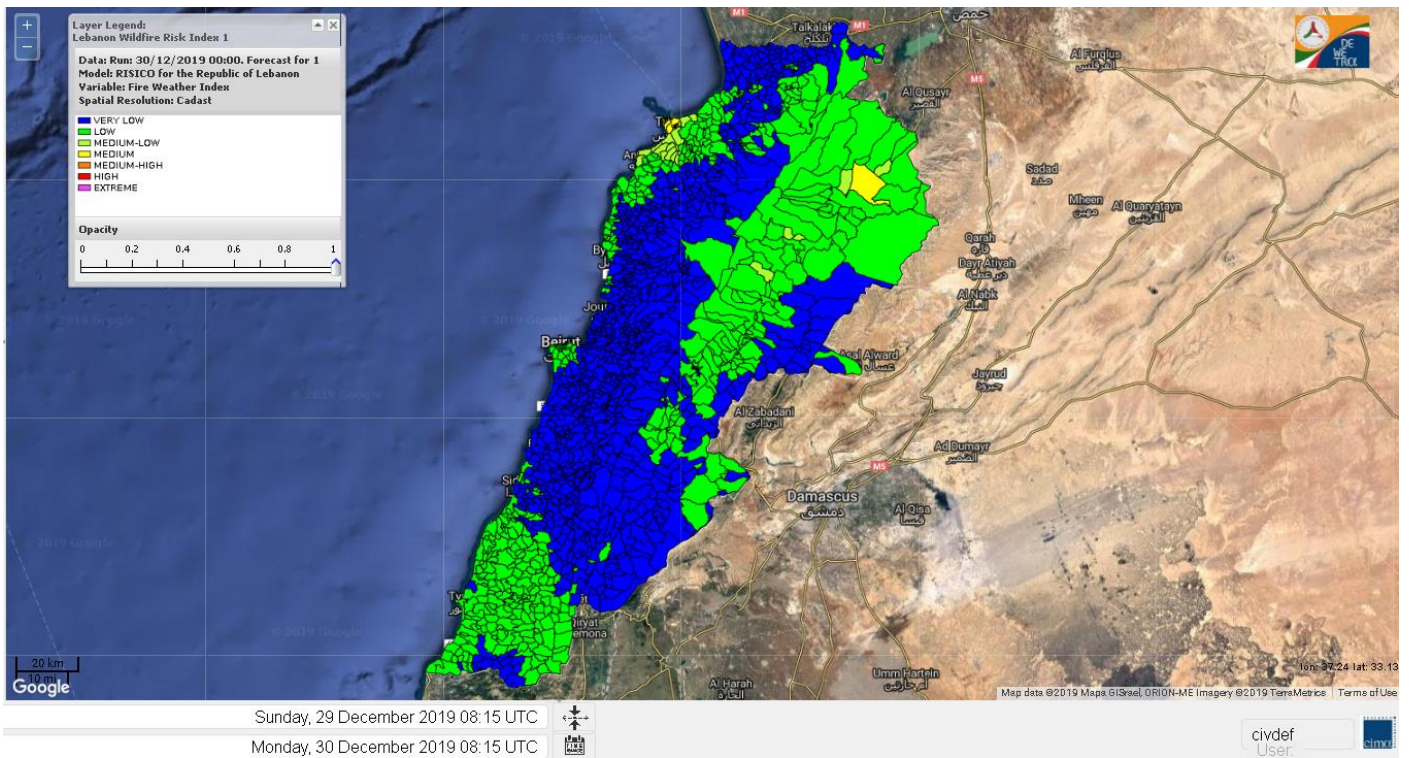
+
−

Layer Legend:
Lebanon Wildfire Risk Index 1

Data: Run: 30/12/2019 00:00. Forecast for 1
Model: RISICO for the Republic of Lebanon
Variable: Fire Weather Index
Spatial Resolution: Cadast

VERY LOW
LOW
MEDIUM-LOW
MEDIUM
MEDIUM-HIGH
HIGH
EXTREME

Opacity
0 0.2 0.4 0.6 0.8 1

© 2019 Google
M1
Talkalakh
تلكلخ
M1
حمص
M5
Al Qusayr
القصير
Al Furqlus
الفرقلس
Sadad
صدد
Mheen
مهين
Al Quaryatayn
القريتين
Qarah
قارة
Dayr Atiyah
دير عطية
An Nabk
النبك
Jayrud
جيرود
Asal Alward
عسال الورد
Al Zabadani
الزبداني
Ad Dumayr
الضمير
M5
Damascus
دمشق
Al Qisa
القسا
Beirut
Jour
By
Tr
Ar
Si
Ty
Qiryat
emona
Al Harah
الحارة
Umm Hartein
أم حارتين
© 2019 Google
© 2019 Google
© 2019 Google
© 2019 Google
© 2019 Google
20 km
10 mi
Google
lon: 37.24 lat: 33.13
Map data ©2019 Mapa GISrael, ORION-ME Imagery ©2019 TerraMetrics | Terms of Use

Sunday, 29 December 2019 08:15 UTC
Monday, 30 December 2019 08:15 UTC

civdef
User:
cimo